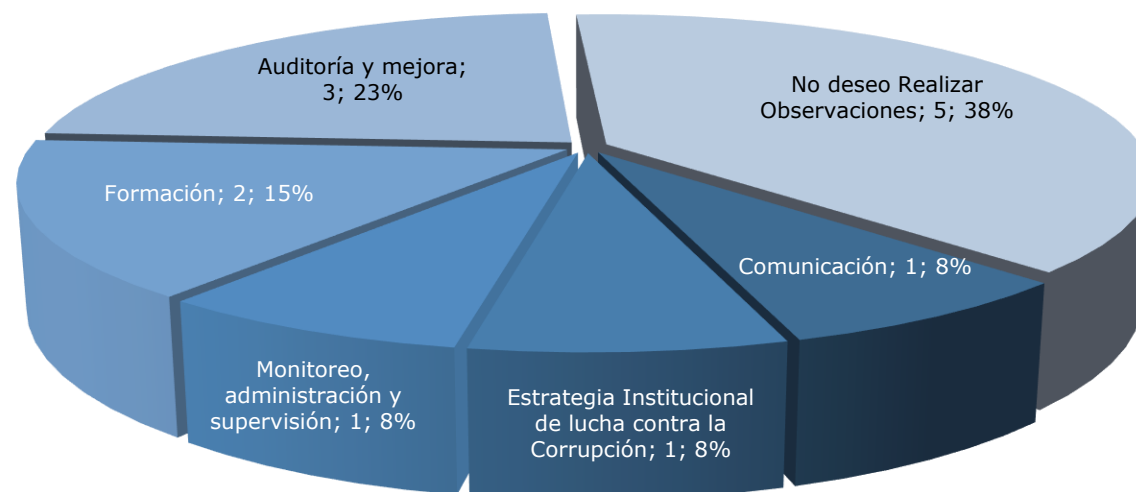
Auditoría y mejora; 3; 23%

No deseo Realizar Observaciones; 5; 38%

Formación; 2; 15%

Comunicación; 1; 8%

Monitoreo, administración y supervisión; 1; 8%

Estrategia Institucional de lucha contra la Corrupción; 1; 8%